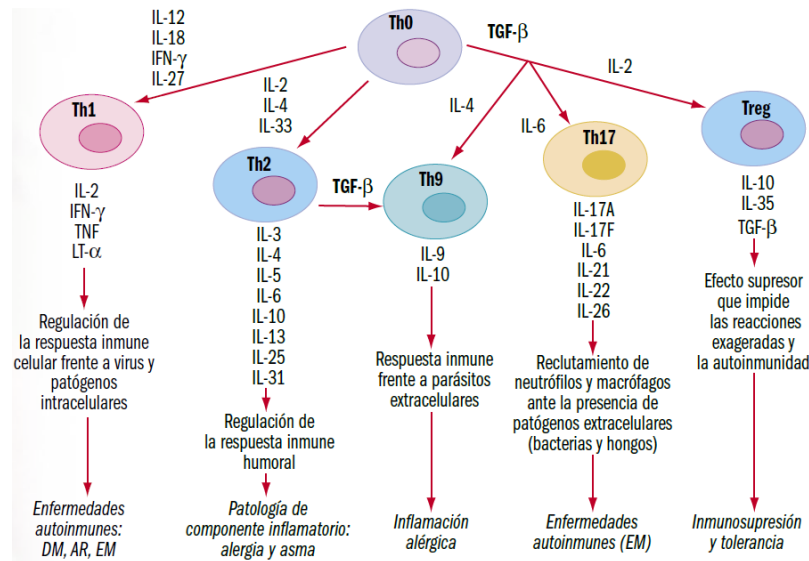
Th0

IL-12
IL-18
IFN-γ
IL-27

TGF-β

IL-2

IL-2
IL-4
IL-33

IL-4

IL-6

Th1

Th2

TGF-β

Th9

Th17

Treg

IL-2
IFN-γ
TNF
LT-α

IL-3
IL-4
IL-5
IL-6
IL-10
IL-13
IL-25
IL-31

IL-9
IL-10

IL-17A
IL-17F
IL-6
IL-21
IL-22
IL-26

IL-10
IL-35
TGF-β

Regulación de la respuesta inmune celular frente a virus y patógenos intracelulares

Regulación de la respuesta inmune humoral

Respuesta inmune frente a parásitos extracelulares

Reclutamiento de neutrófilos y macrófagos ante la presencia de patógenos extracelulares (bacterias y hongos)

Efecto supresor que impide las reacciones exageradas y la autoinmunidad

Enfermedades autoinmunes: DM, AR, EM

Patología de componente inflamatorio: alergia y asma

Inflamación alérgica

Enfermedades autoinmunes (EM)

Inmunosupresión y tolerancia